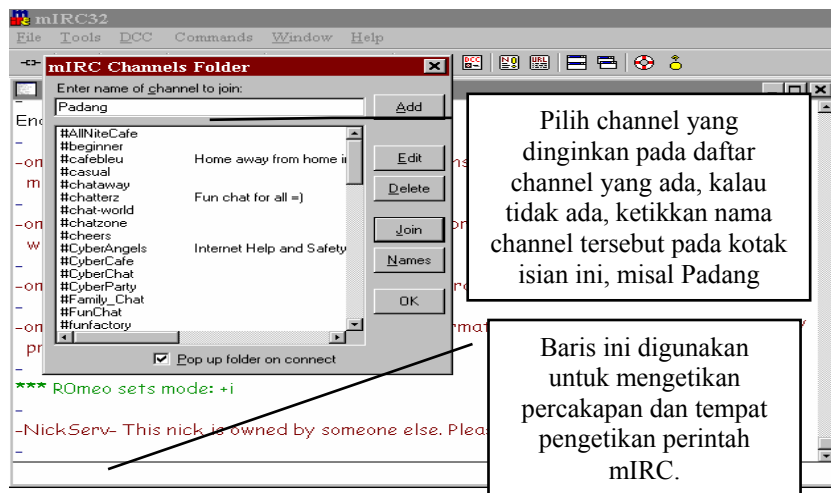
mIRC32
File Tools DCC Commands Window Help

mIRC Channels Folder
Enter name of channel to join:
Padang
Add
#AllNiteCafe
#beginner
#cafebleu Home away from home i
#casual
#chataway
#chatterz Fun chat for all =)
#chat-world
#chatzone
#cheers
#CyberAngels Internet Help and Safety
#CyberCafe
#CyberChat
#CyberParty
#Family_Chat
#FunChat
#funfactory
Edit
Delete
Join
Names
OK
Pop up folder on connect

Pilih channel yang dinginkan pada daftar channel yang ada, kalau tidak ada, ketikkan nama channel tersebut pada kotak isian ini, misal Padang

Baris ini digunakan untuk mengetikan percakapan dan tempat pengetikan perintah mIRC.

End
-om ns
m
-om on
w
-om re
-om rmat
pr
*** ROmeo sets mode: +i
-NickServ- This nick is owned by someone else. Pleas